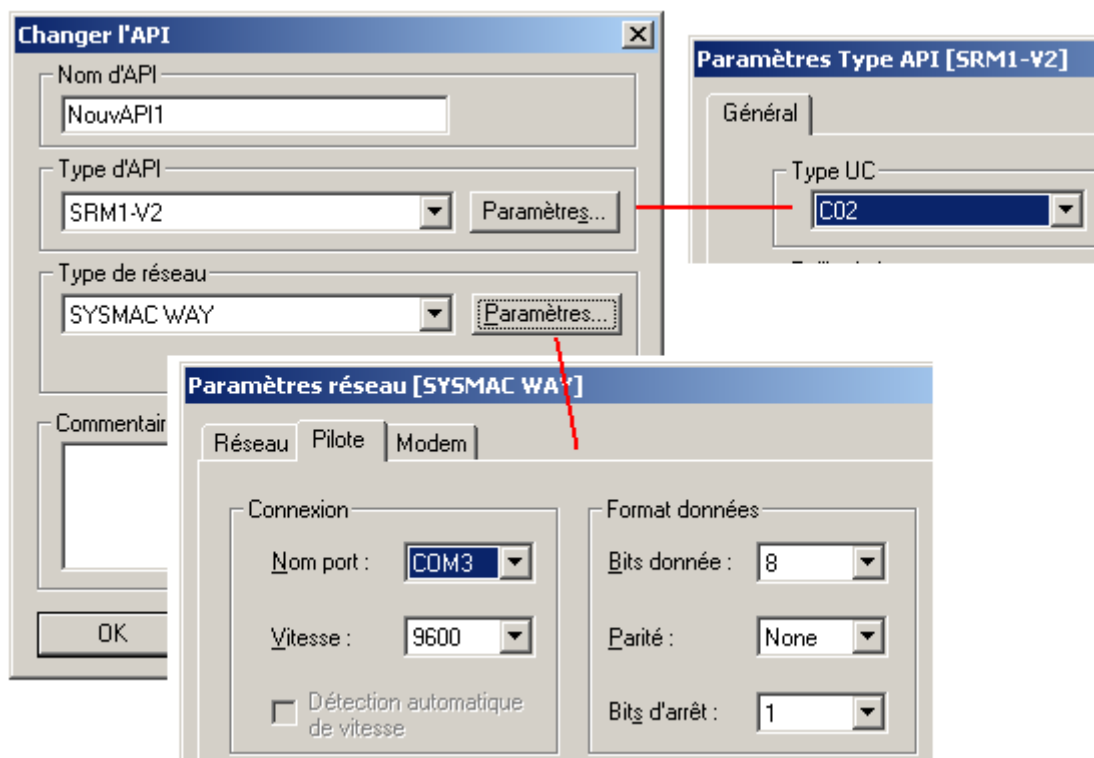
Changer l'API

Nom d'API

NouvAPI1

Type d'API

SRM1-V2

Paramètres...

Type de réseau

SYSMAC WAY

Paramètres...

Commentair

OK

Paramètres Type API [SRM1-V2]

Général

Type UC

C02

Paramètres réseau [SYSMAC WAY]

Réseau

Pilote

Modem

Connexion

Nom port :

COM3

Vitesse :

9600

Détection automatique de vitesse

Format données

Bits donnée :

8

Parité :

None

Bits d'arrêt :

1